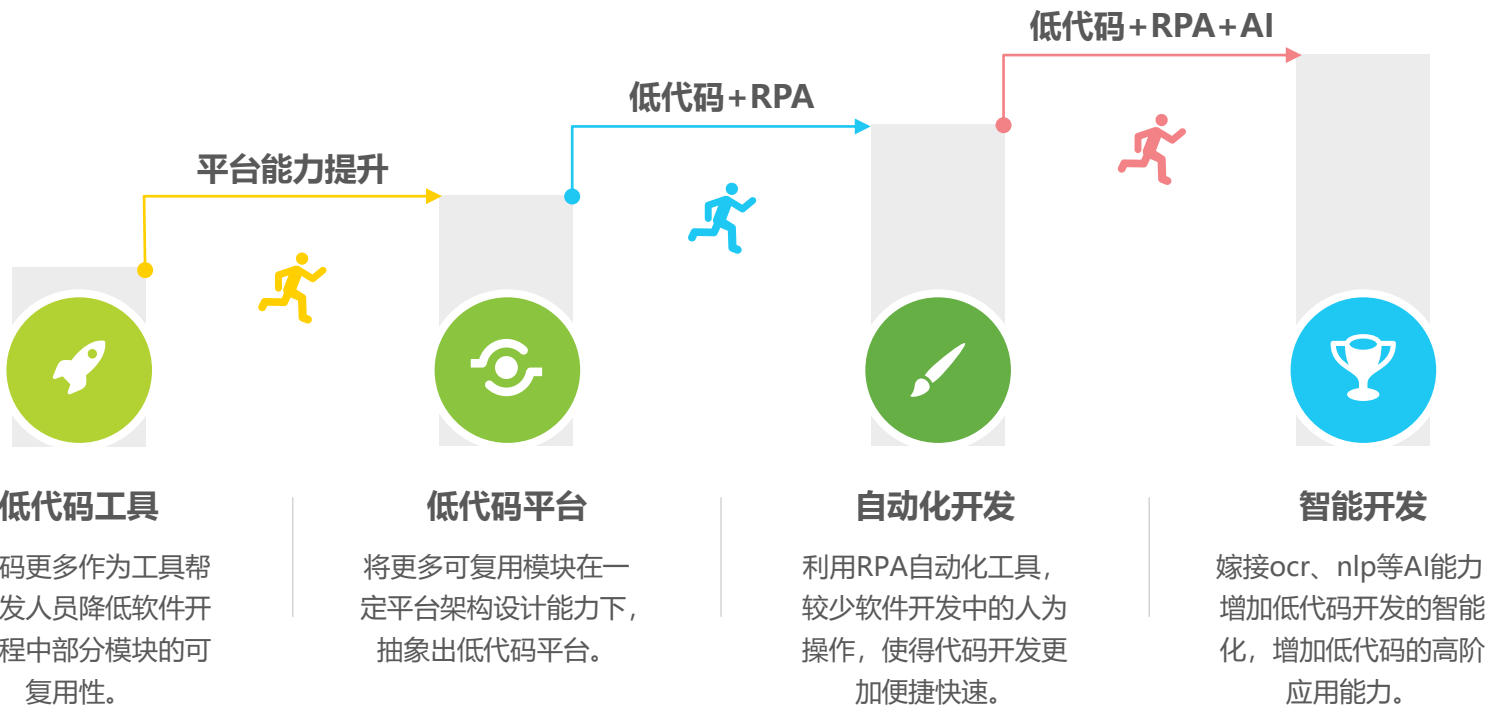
低代码+RPA+AI

低代码+RPA

平台能力提升

低代码工具

码更多作为工具帮发人员降低软件开程中部分模块的可复用性。

低代码平台

将更多可复用模块在一定平台架构设计能力下，抽象出低代码平台。

自动化开发

利用RPA自动化工具，较少软件开发中的人为操作，使得代码开发更加便捷快速。

智能开发

嫁接ocr、nlp等AI能力增加低代码开发的智能化，增加低代码的高阶应用能力。